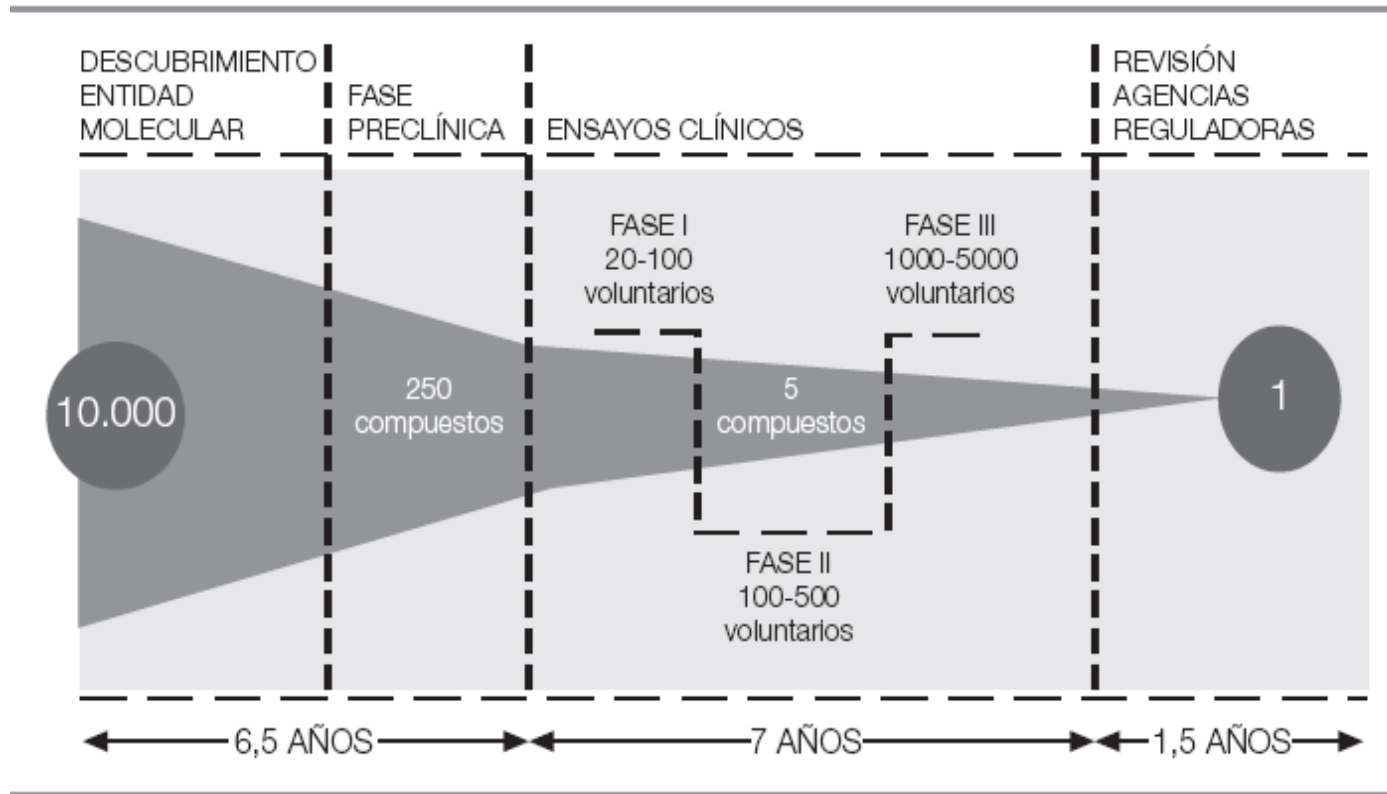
DESCUBRIMIENTO ENTIDAD MOLECULAR

FASE PRECLÍNICA

ENSAYOS CLÍNICOS

REVISIÓN AGENCIAS REGULADORAS

FASE I 20-100 voluntarios

FASE III 1000-5000 voluntarios

10.000

250 compuestos

5 compuestos

1

FASE II 100-500 voluntarios

6,5 AÑOS

7 AÑOS

1,5 AÑOS